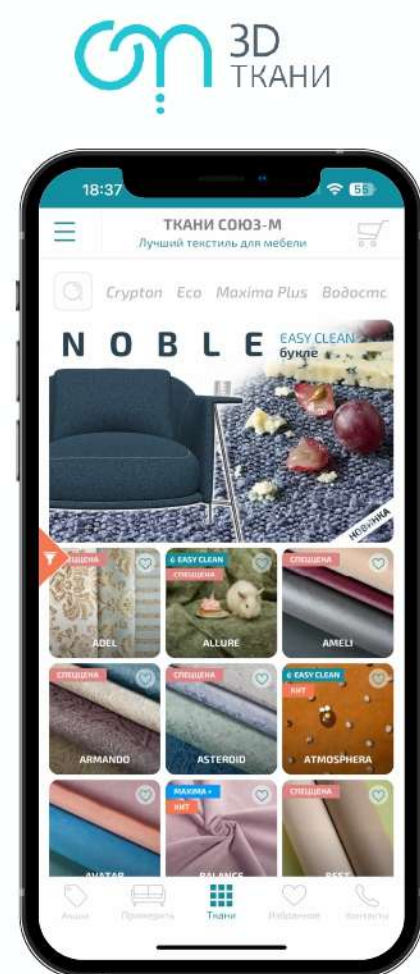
3D
ТКАНИ

18:37

ТКАНИ СОЮЗ-М
Лучший текстиль для мебели

Crypton Eco Maxima Plus Водостс

N O B L E
EASY CLEAN
букле
НОВИНКА

СПЕЦЦЕНА
ADEL

EASY CLEAN
СПЕЦЦЕНА
ALLURE

СПЕЦЦЕНА
AMELI

СПЕЦЦЕНА
ARMANDO

СПЕЦЦЕНА
ASTEROID

EASY CLEAN
ХИТ
ATMOSPHERA

AVATAR

MAXIMA+
ХИТ
BALANCE

СПЕЦЦЕНА
BEST

Акции
Примерить
Ткани
Избранное
Контакты